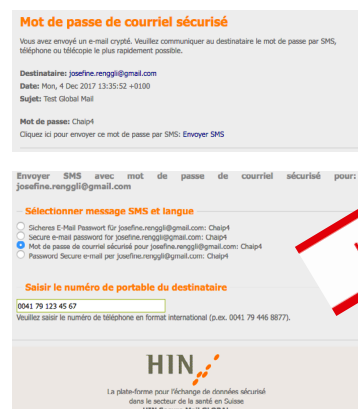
Mot de passe de courriel sécurisé

Vous avez envoyé un e-mail crypté. Veuillez communiquer au destinataire le mot de passe par SMS, téléphone ou télécopie le plus rapidement possible.

Destinataire: josefine.renggli@gmail.com
Date: Mon, 4 Dec 2017 13:35:52 +0100
Sujet: Test Global Mail

Mot de passe: Chaip4
Cliquez ici pour envoyer ce mot de passe par SMS: Envoyer SMS

Envoyer SMS avec mot de passe de courriel sécurisé pour: josefine.renggli@gmail.com

Sélectionner message SMS et langue

Sicheres E-Mail Passwort für josefine.renggli@gmail.com: Chaip4
Secure e-mail password for josefine.renggli@gmail.com: Chaip4
Mot de passe de courriel sécurisé pour josefine.renggli@gmail.com: Chaip4
Password Secure e-mail per josefine.renggli@gmail.com: Chaip4

Saisir le numéro de portable du destinataire

0041 79 123 45 67
Veuillez saisir le numéro de téléphone en format international (p.ex. 0041 79 446 8877).

HIN

La plate-forme pour l'échange de données sécurisé dans le secteur de la santé en Suisse
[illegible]